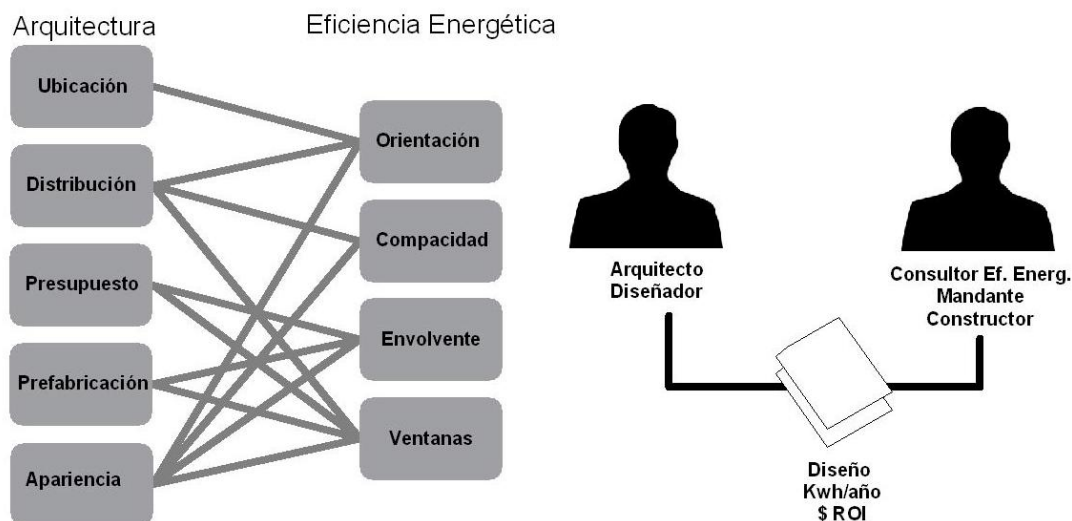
Arquitectura

Eficiencia Energética

Ubicación

Distribución

Presupuesto

Prefabricación

Apariencia

Orientación

Compacidad

Envolvente

Ventanas

Arquitecto
Diseñador

Consultor Ef. Energ.
Mandante
Constructor

Diseño
Kwh/año
$ ROI